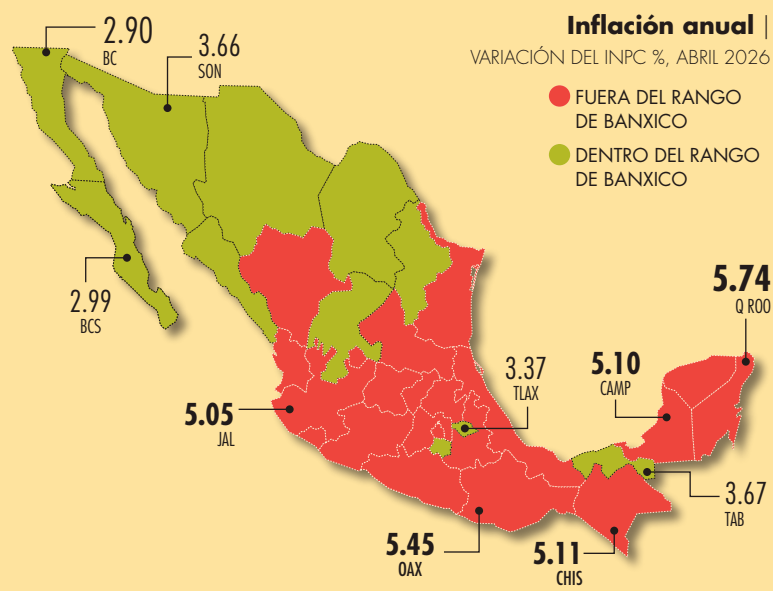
Inflación anual |
VARIACIÓN DEL INPC %, ABRIL 2026

FUERA DEL RANGO DE BANXICO
DENTRO DEL RANGO DE BANXICO

2.90
BC

3.66
SON

2.99
BCS

5.74
Q ROO

5.10
CAMP

3.37
TLAX

5.05
JAL

3.67
TAB

5.45
OAX

5.11
CHIS